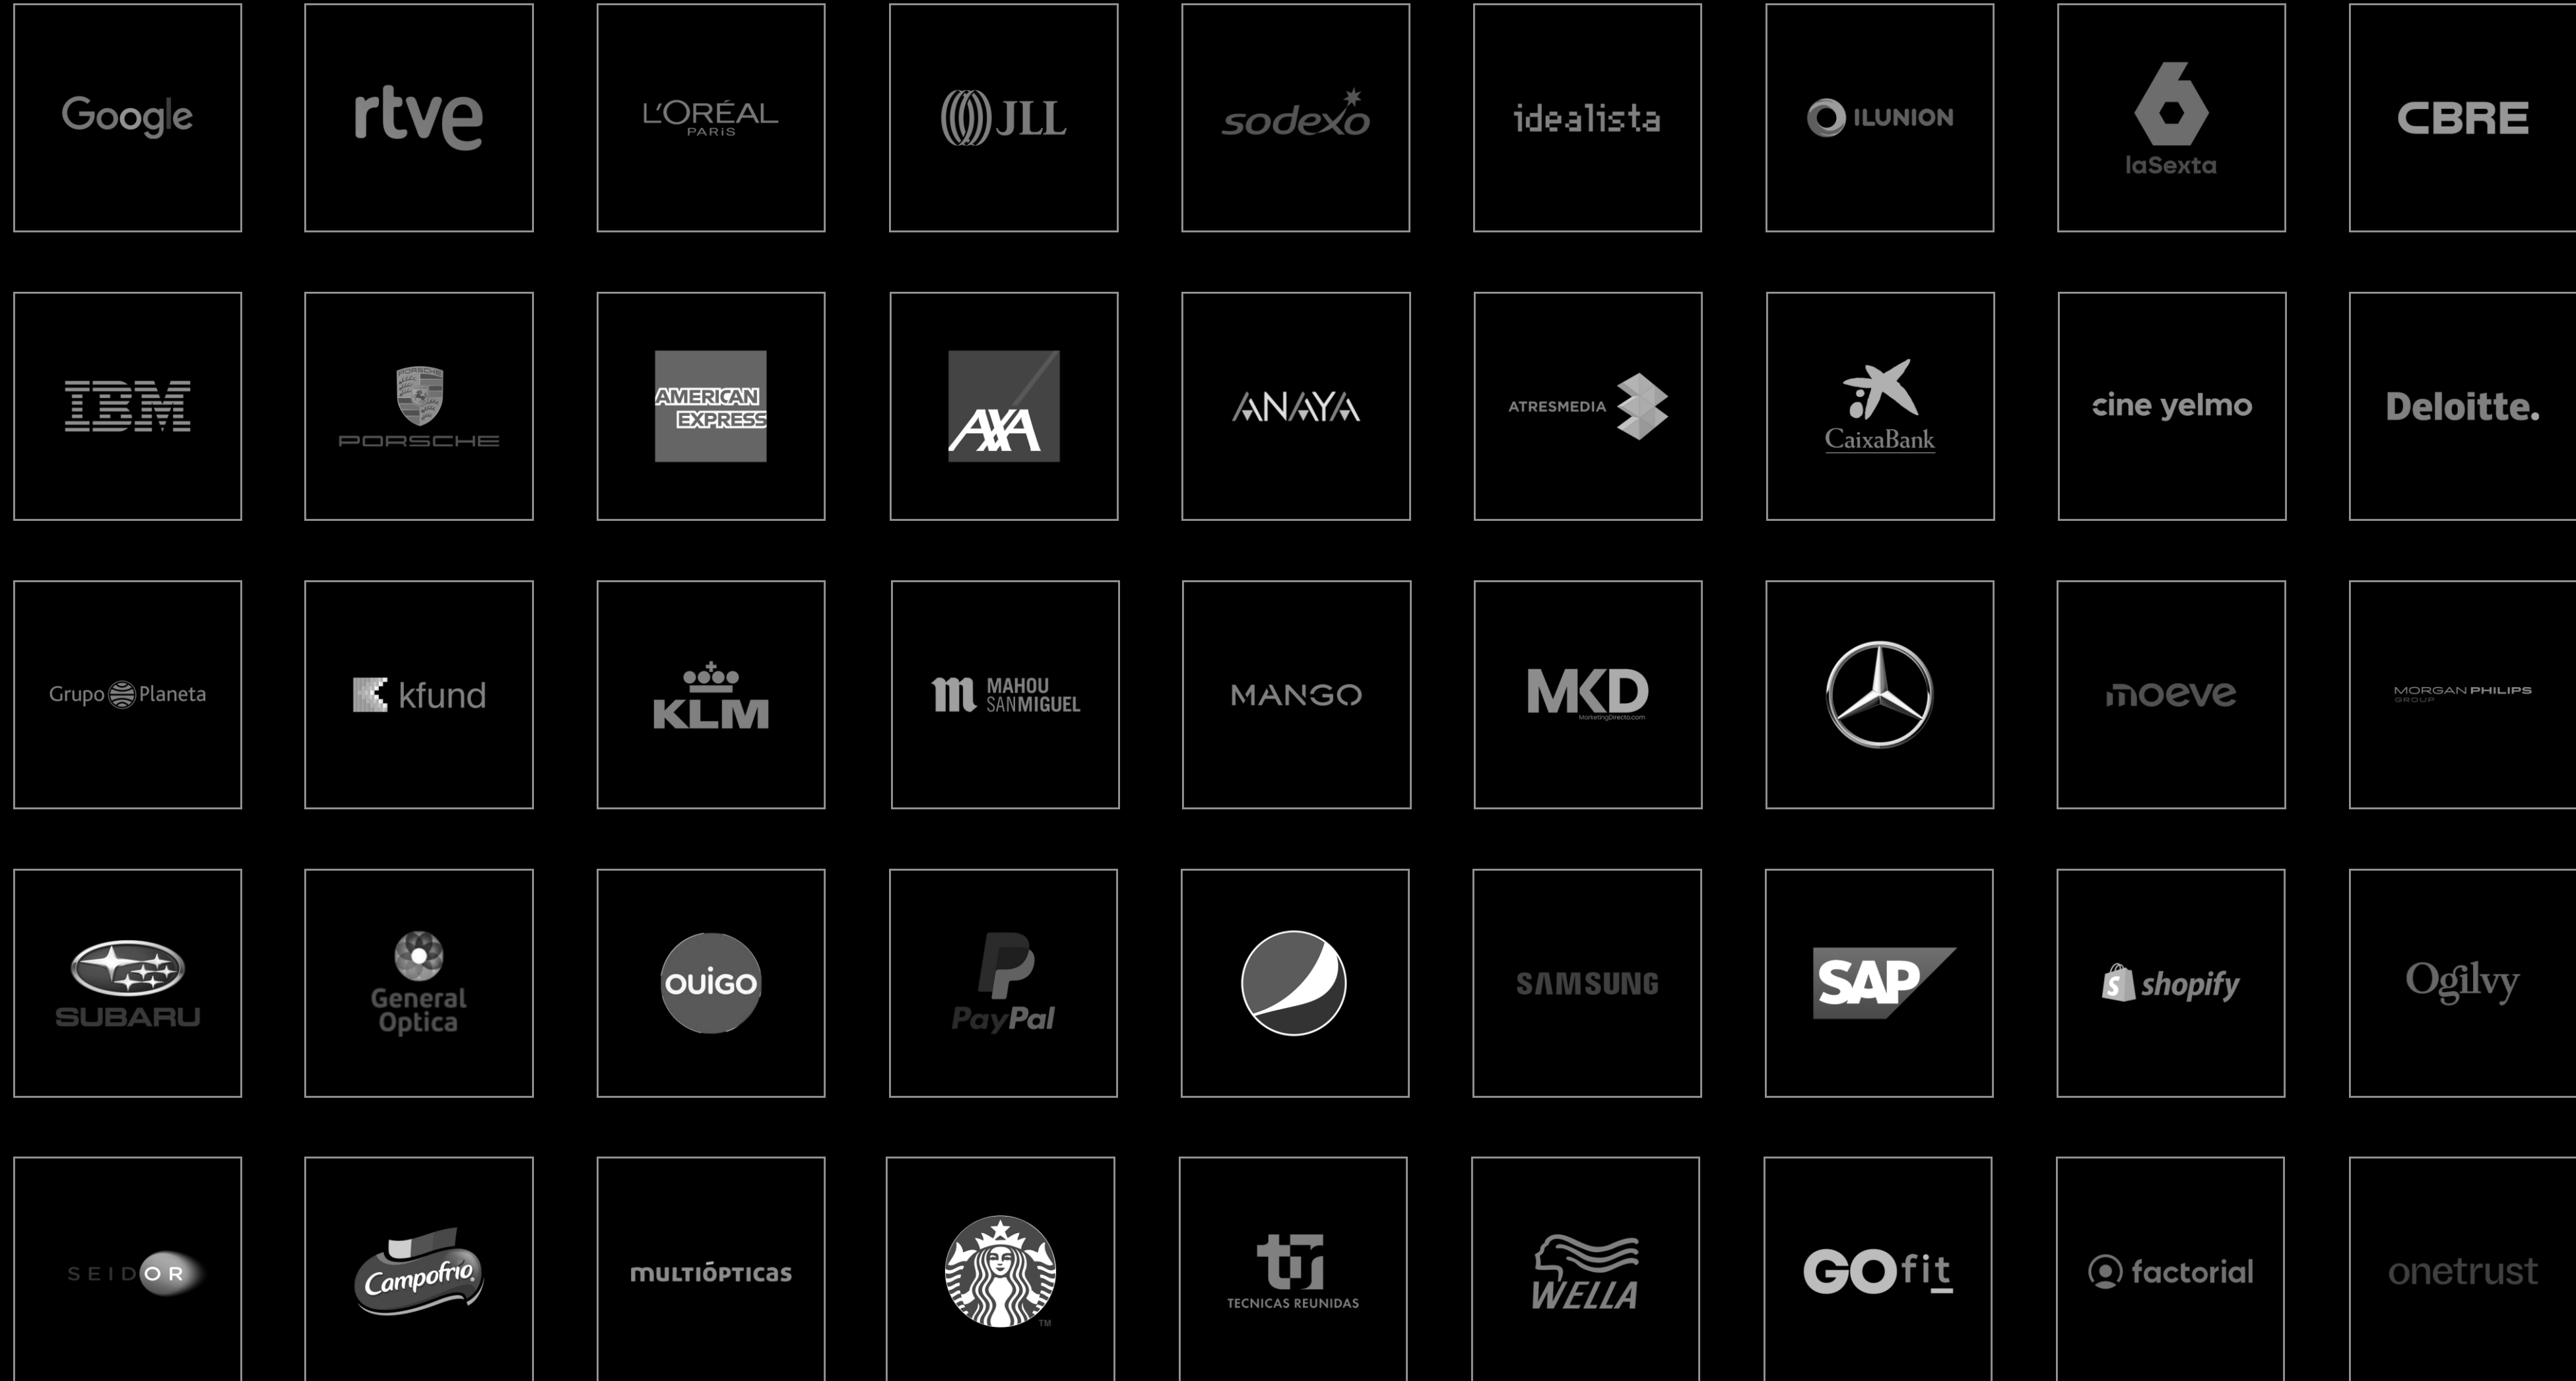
Google

rtve

L'ORÉAL PARIS

JLL

sodexo

idealista

ILUNION

6 laSexta

CBRE

IBM

PORSCHE

AMERICAN EXPRESS

AXA

ANAYA

ATRESMEDIA

CaixaBank

cine yelmo

Deloitte.

Grupo Planeta

kfund

KLM

MAHOU SAN MIGUEL

MANGO

MKD MarketingDirecto.com

moeve

MORGAN PHILIPS GROUP

SUBARU

General Optica

OUIGO

PayPal

SAMSUNG

SAP

shopify

Ogilvy

SEIDOR

Campofrío

MULTIÓPTICAS

TM

TECNICAS REUNIDAS

WELLA

GOfit

factorial

onetrust